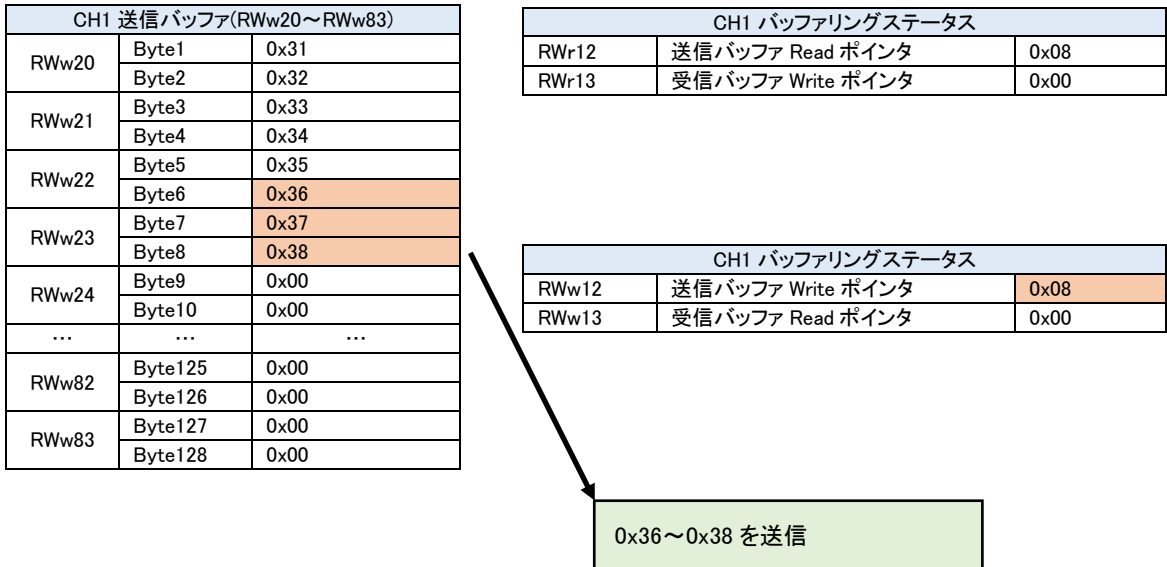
| CH1 送信バッファ(RWw20〜RWw83) | | |
|---|---|---|
| RWw20 | Byte1 | 0x31 |
| | Byte2 | 0x32 |
| RWw21 | Byte3 | 0x33 |
| | Byte4 | 0x34 |
| RWw22 | Byte5 | 0x35 |
| | Byte6 | 0x36 |
| RWw23 | Byte7 | 0x37 |
| | Byte8 | 0x38 |
| RWw24 | Byte9 | 0x00 |
| | Byte10 | 0x00 |
| … | … | … |
| RWw82 | Byte125 | 0x00 |
| | Byte126 | 0x00 |
| RWw83 | Byte127 | 0x00 |
| | Byte128 | 0x00 |

| CH1 バッファリングステータス | | |
|---|---|---|
| RWr12 | 送信バッファ Read ポインタ | 0x08 |
| RWr13 | 受信バッファ Write ポインタ | 0x00 |

| CH1 バッファリングステータス | | |
|---|---|---|
| RWw12 | 送信バッファ Write ポインタ | 0x08 |
| RWw13 | 受信バッファ Read ポインタ | 0x00 |

0x36〜0x38 を送信